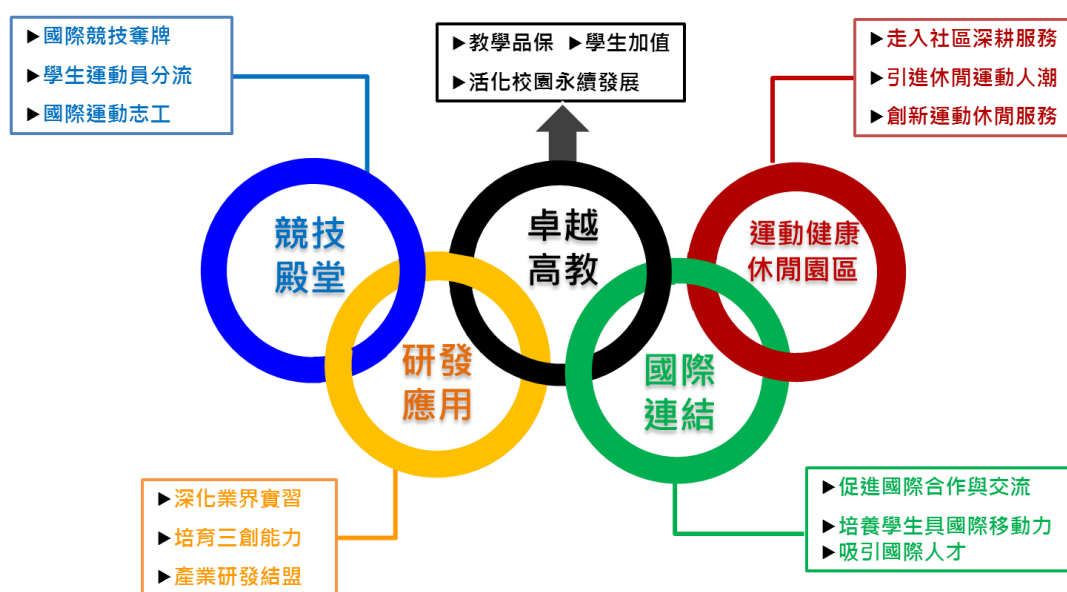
▶國際競技奪牌
▶學生運動員分流
▶國際運動志工

▶教學品保 ▶學生加值
▶活化校園永續發展

▶走入社區深耕服務
▶引進休閒運動人潮
▶創新運動休閒服務

競技殿堂

卓越高教

運動健康休閒園區

研發應用

國際連結

▶深化業界實習
▶培育三創能力
▶產業研發結盟

▶促進國際合作與交流
▶培養學生具國際移動力
▶吸引國際人才